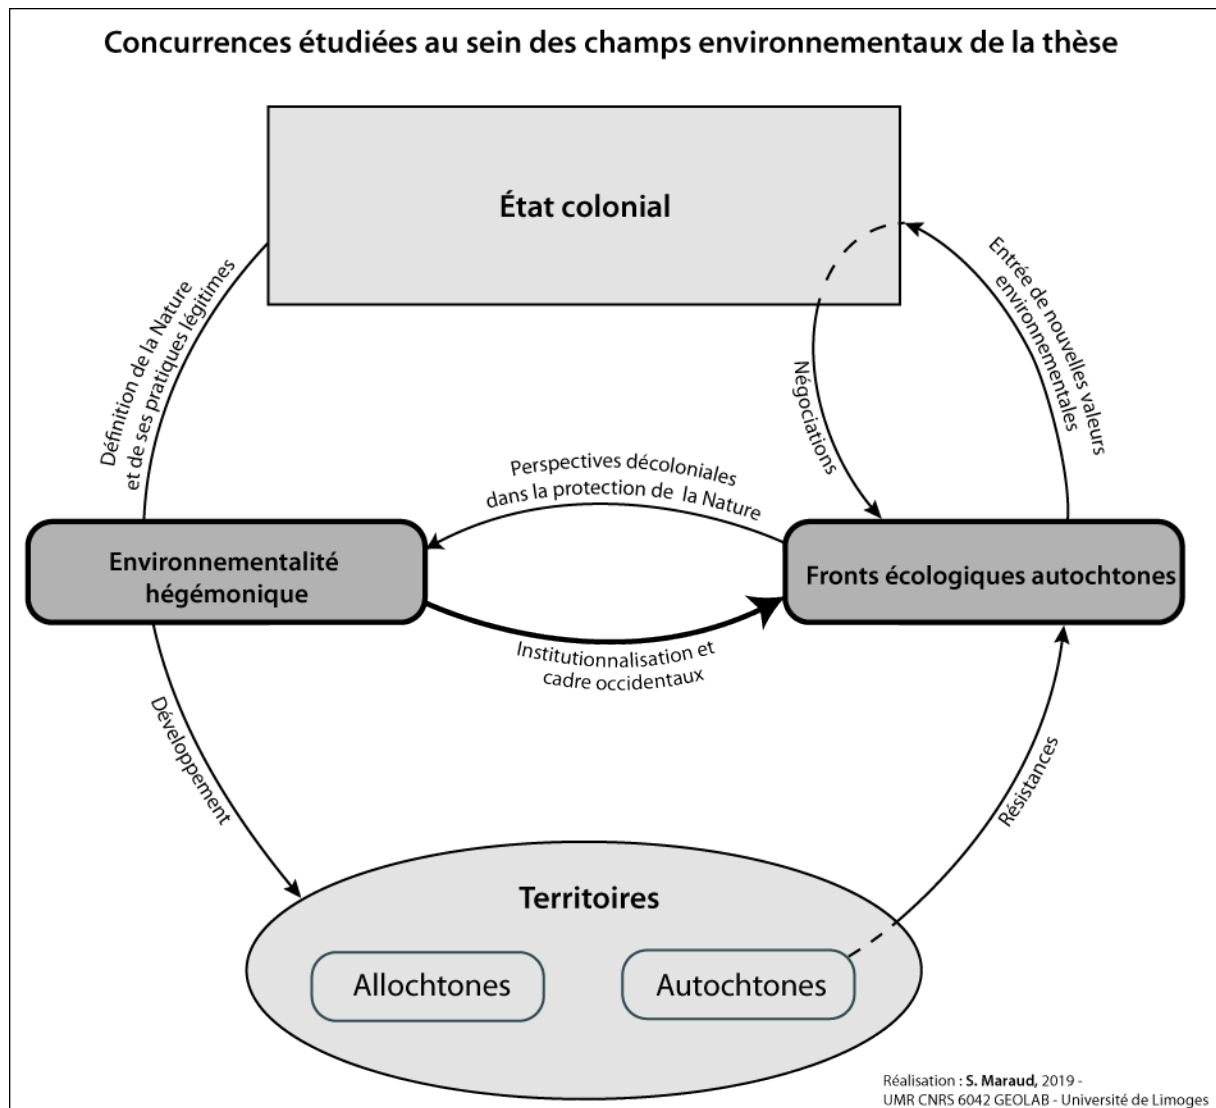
Concurrences étudiées au sein des champs environnementaux de la thèse

État colonial

Définition de la Nature et de ses pratiques légitimes

Négociations

Entrée de nouvelles valeurs environnementales

Perspectives décoloniales dans la protection de la Nature

Environnementalité hégémonique

Fronts écologiques autochtones

Institutionnalisation et cadre occidentaux

Développement

Résistances

Territoires

Allochtones

Autochtones

Réalisation : S. Maraud, 2019 - UMR CNRS 6042 GEOLAB - Université de Limoges